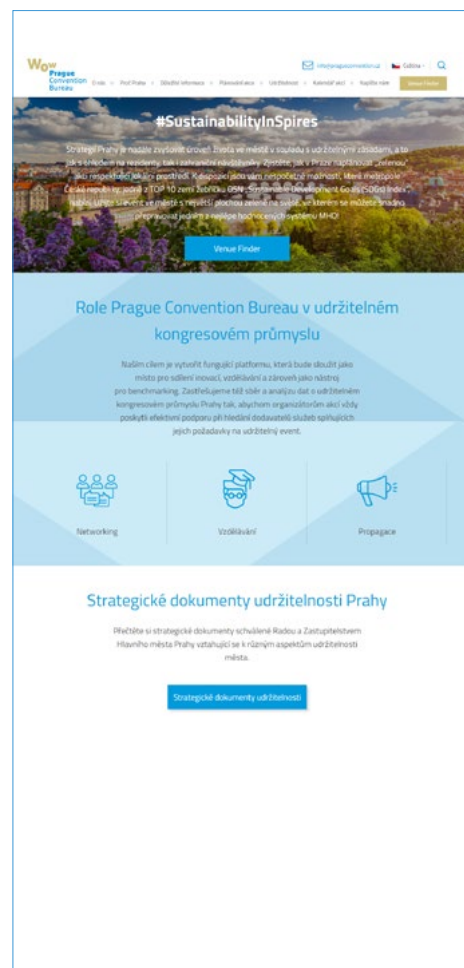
Wow Prague Convention Bureau

O nás | Proč Praha | Důležité informace | Plánování akce | Udržitelnost | Kalendář akcí | Kontakt

info@pragueconvention.cz | Čeština | Venue Finder

#SustainabilityInSpires

Strategií Prahy je neustále zvyšovat úroveň života ve městě v souladu s udržitelnými zásadami, a to jak s ohledem na rezidenty, tak i zahraniční návštěvníky. Zjistěte, jak v Praze naplánovat „zelenou“ akci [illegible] prostředí. K dispozici jsou vám nespočetné možnosti, které metropole České republiky, jedné z TOP 10 zemí žebříčku OSN Sustainable Development Goals (SDGs) Index, nabízí. Užijte si event ve městě s největší plochou zeleně na světě, ve kterém se můžete snadno přepravovat jedním z nejlépe hodnocených systémů MHD!

Venue Finder

Role Prague Convention Bureau v udržitelném kongresovém průmyslu

Naším cílem je vytvořit funkční platformu, která bude sloužit jako místo pro sdílení inovací, vzdělávání a zároveň jako nástroj pro benchmarking. Zastřešujeme též sběr a analýzu dat o udržitelném kongresovém průmyslu Prahy tak, abychom organizátorům akcí vždy poskytli efektivní podporu při hledání dodavatelů služeb splňujících jejich požadavky na udržitelný event.

Networking

Vzdělávání

Propagace

Strategické dokumenty udržitelnosti Prahy

Přečtěte si strategické dokumenty schválené Radou a Zastupitelstvem Hlavního města Prahy vztahující se k různým aspektům udržitelnosti města.

Strategické dokumenty udržitelnosti